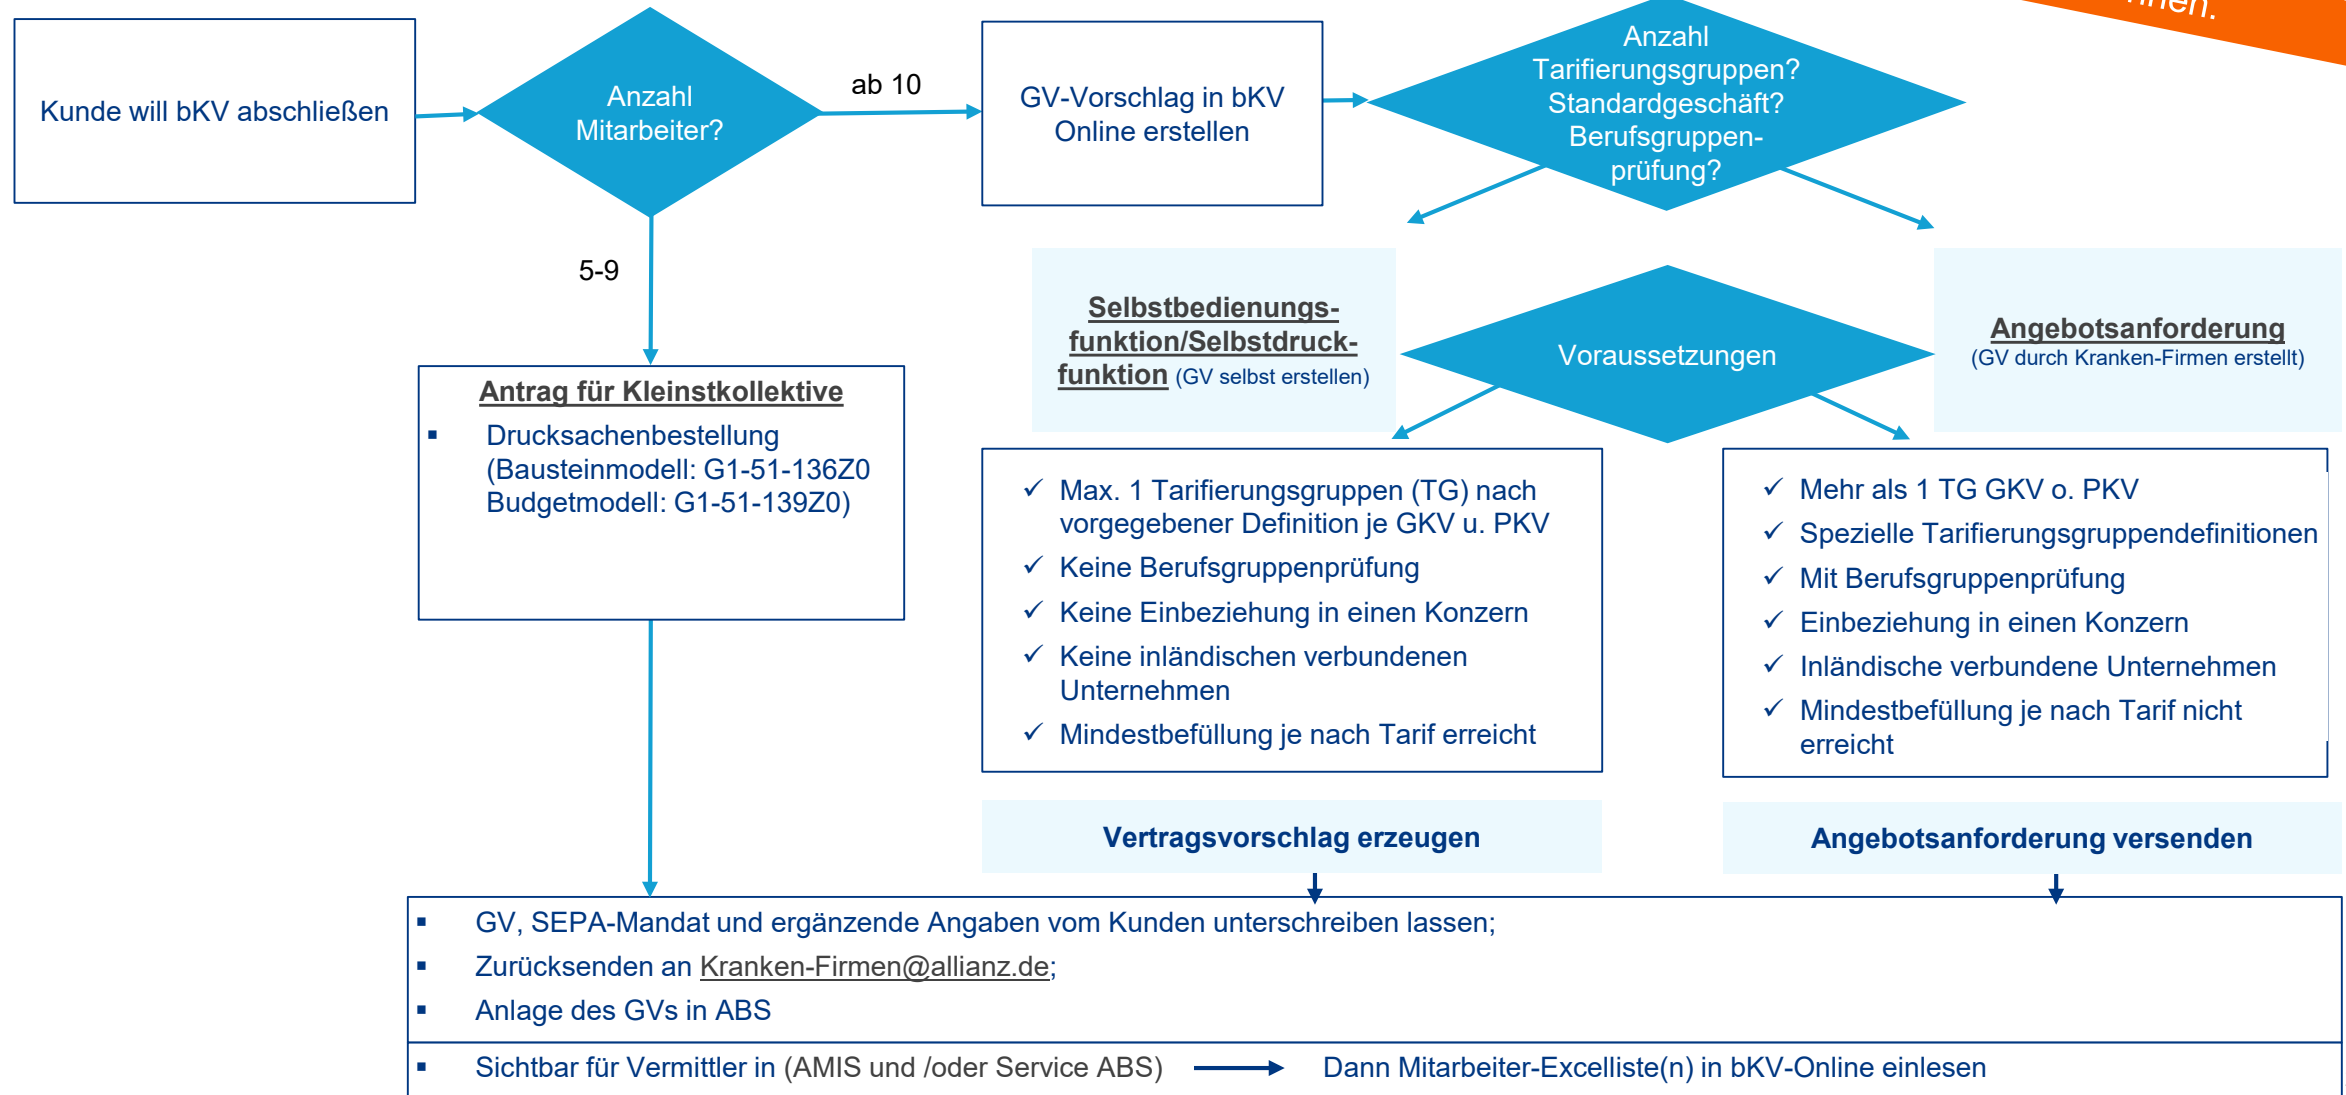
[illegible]nen.

Kunde will bKV abschließen

Anzahl Mitarbeiter?

ab 10

5-9

GV-Vorschlag in bKV Online erstellen

Anzahl Tarifierungsgruppen? Standardgeschäft? Berufsgruppenprüfung?

Selbstbedienungsfunktion/Selbstdruckfunktion (GV selbst erstellen)

Voraussetzungen

Angebotsanforderung (GV durch Kranken-Firmen erstellt)

Antrag für Kleinstkollektive
▪ Drucksachenbestellung (Bausteinmodell: G1-51-136Z0 Budgetmodell: G1-51-139Z0)

✓ Max. 1 Tarifierungsgruppen (TG) nach vorgegebener Definition je GKV u. PKV
✓ Keine Berufsgruppenprüfung
✓ Keine Einbeziehung in einen Konzern
✓ Keine inländischen verbundenen Unternehmen
✓ Mindestbefüllung je nach Tarif erreicht

✓ Mehr als 1 TG GKV o. PKV
✓ Spezielle Tarifierungsgruppendefinitionen
✓ Mit Berufsgruppenprüfung
✓ Einbeziehung in einen Konzern
✓ Inländische verbundene Unternehmen
✓ Mindestbefüllung je nach Tarif nicht erreicht

Vertragsvorschlag erzeugen

Angebotsanforderung versenden

▪ GV, SEPA-Mandat und ergänzende Angaben vom Kunden unterschreiben lassen;
▪ Zurücksenden an Kranken-Firmen@allianz.de;
▪ Anlage des GVs in ABS

▪ Sichtbar für Vermittler in (AMIS und /oder Service ABS) Dann Mitarbeiter-Excelliste(n) in bKV-Online einlesen